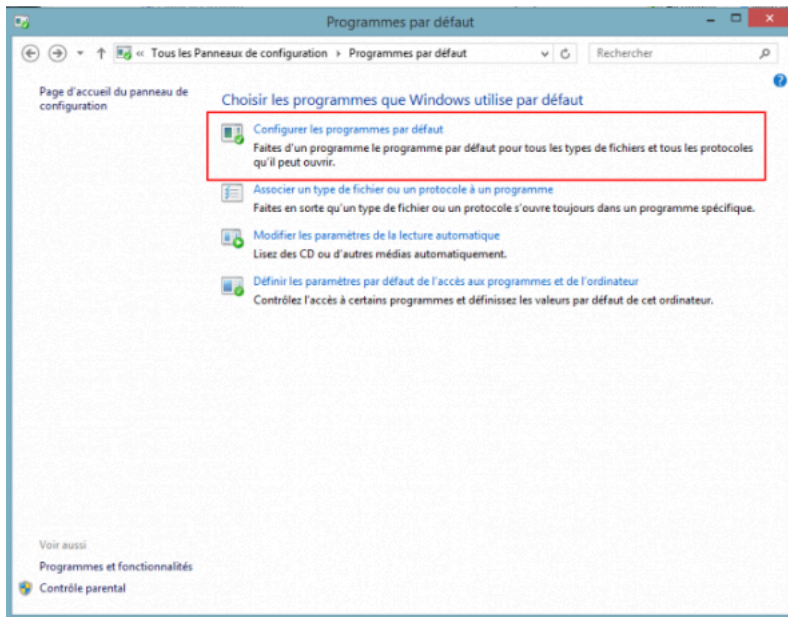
Programmes par défaut

« Tous les Panneaux de configuration › Programmes par défaut

Rechercher

Page d'accueil du panneau de configuration

Choisir les programmes que Windows utilise par défaut

Configurer les programmes par défaut
Faites d'un programme le programme par défaut pour tous les types de fichiers et tous les protocoles qu'il peut ouvrir.

Associer un type de fichier ou un protocole à un programme
Faites en sorte qu'un type de fichier ou un protocole s'ouvre toujours dans un programme spécifique.

Modifier les paramètres de la lecture automatique
Lisez des CD ou d'autres médias automatiquement.

Définir les paramètres par défaut de l'accès aux programmes et de l'ordinateur
Contrôlez l'accès à certains programmes et définissez les valeurs par défaut de cet ordinateur.

Voir aussi
Programmes et fonctionnalités
Contrôle parental